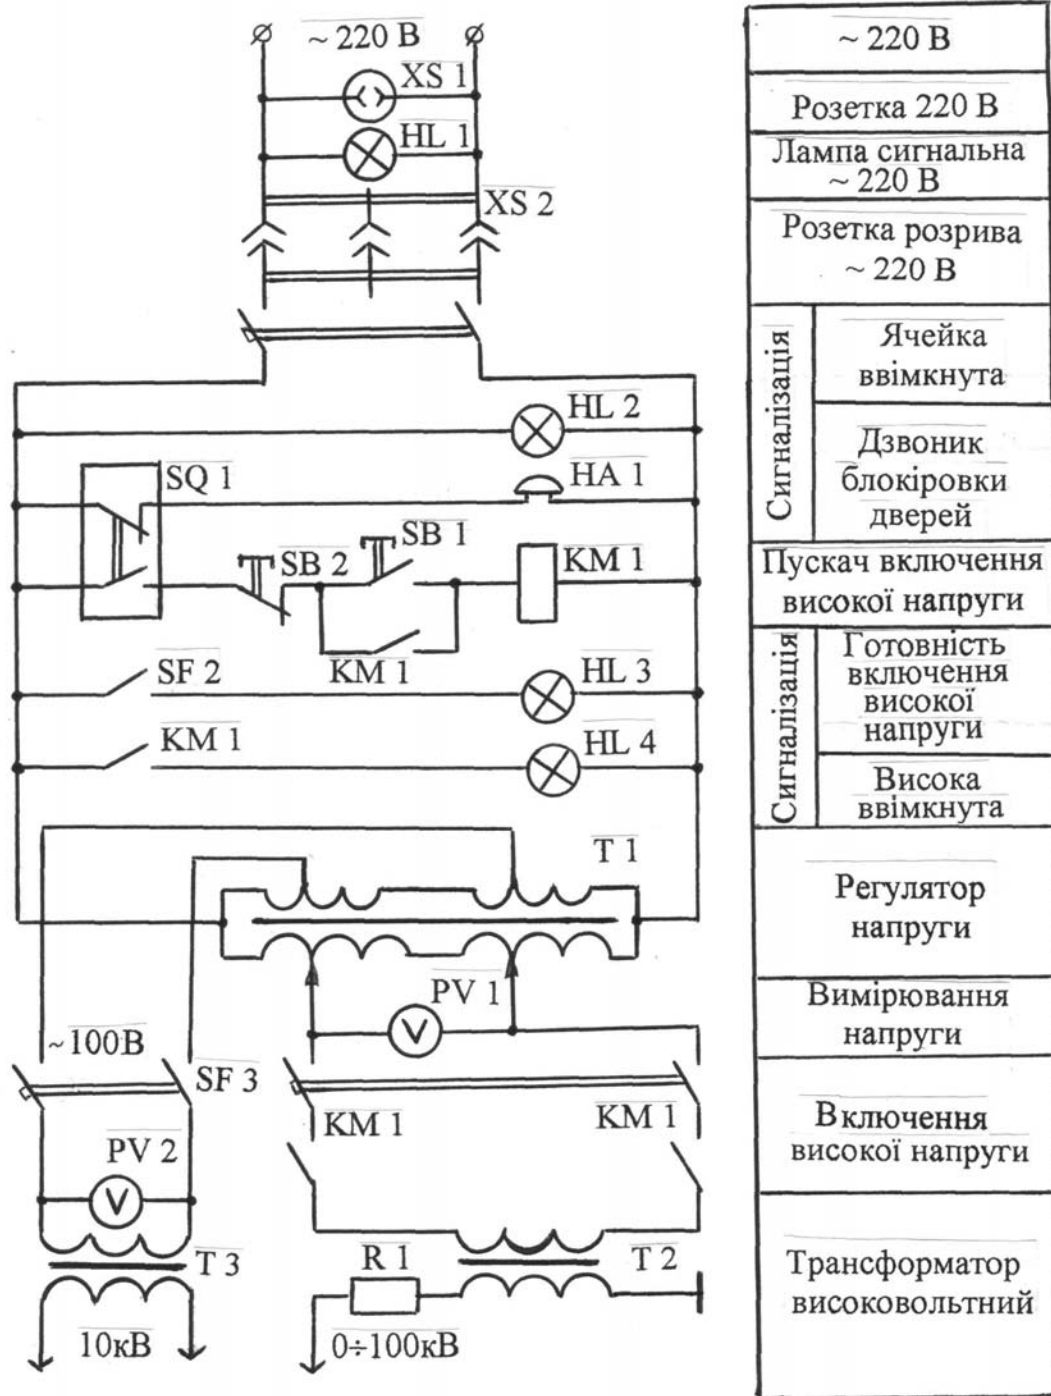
~ 220 В
XS 1
HL 1
XS 2
HL 2
SQ 1
HA 1
SB 1
SB 2
KM 1
KM 1
SF 2
HL 3
KM 1
HL 4
T 1
PV 1
~100В
SF 3
KM 1
KM 1
PV 2
T 3
R 1
T 2
10кВ
0÷100кВ

~ 220 В
Розетка 220 В
Лампа сигнальна ~ 220 В
Розетка розрива ~ 220 В
Сигналізація
Ячейка ввімкнута
Дзвоник блокіровки дверей
Пускач включення високої напруги
Сигналізація
Готовність включення високої напруги
Висока ввімкнута
Регулятор напруги
Вимірювання напруги
Включення високої напруги
Трансформатор високовольтний